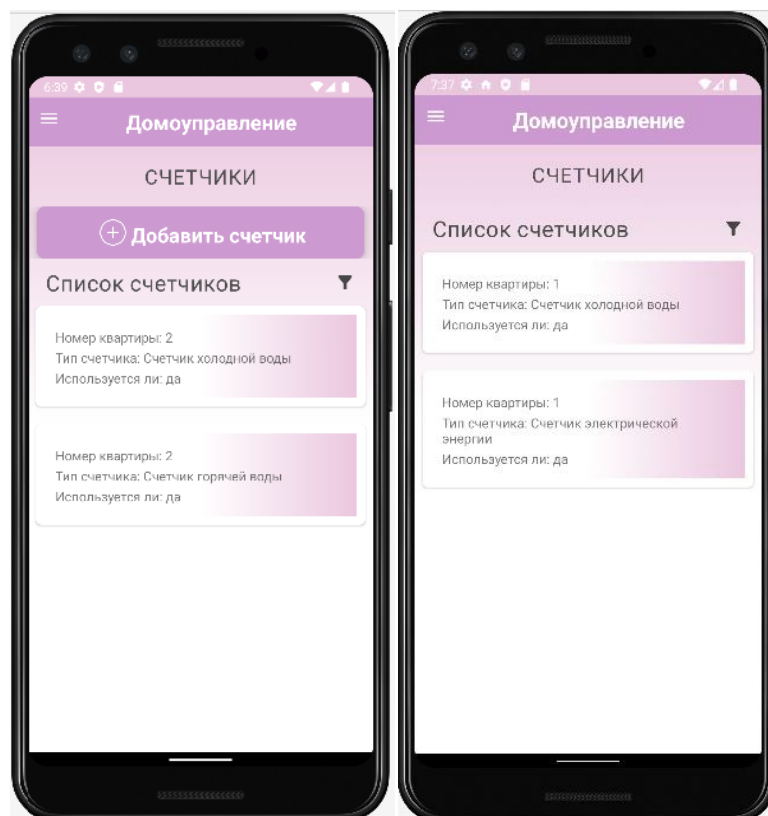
6:39

Домоуправление

СЧЕТЧИКИ

Добавить счетчик

Список счетчиков

Номер квартиры: 2
Тип счетчика: Счетчик холодной воды
Используется ли: да

Номер квартиры: 2
Тип счетчика: Счетчик горячей воды
Используется ли: да

7:37

Домоуправление

СЧЕТЧИКИ

Список счетчиков

Номер квартиры: 1
Тип счетчика: Счетчик холодной воды
Используется ли: да

Номер квартиры: 1
Тип счетчика: Счетчик электрической энергии
Используется ли: да